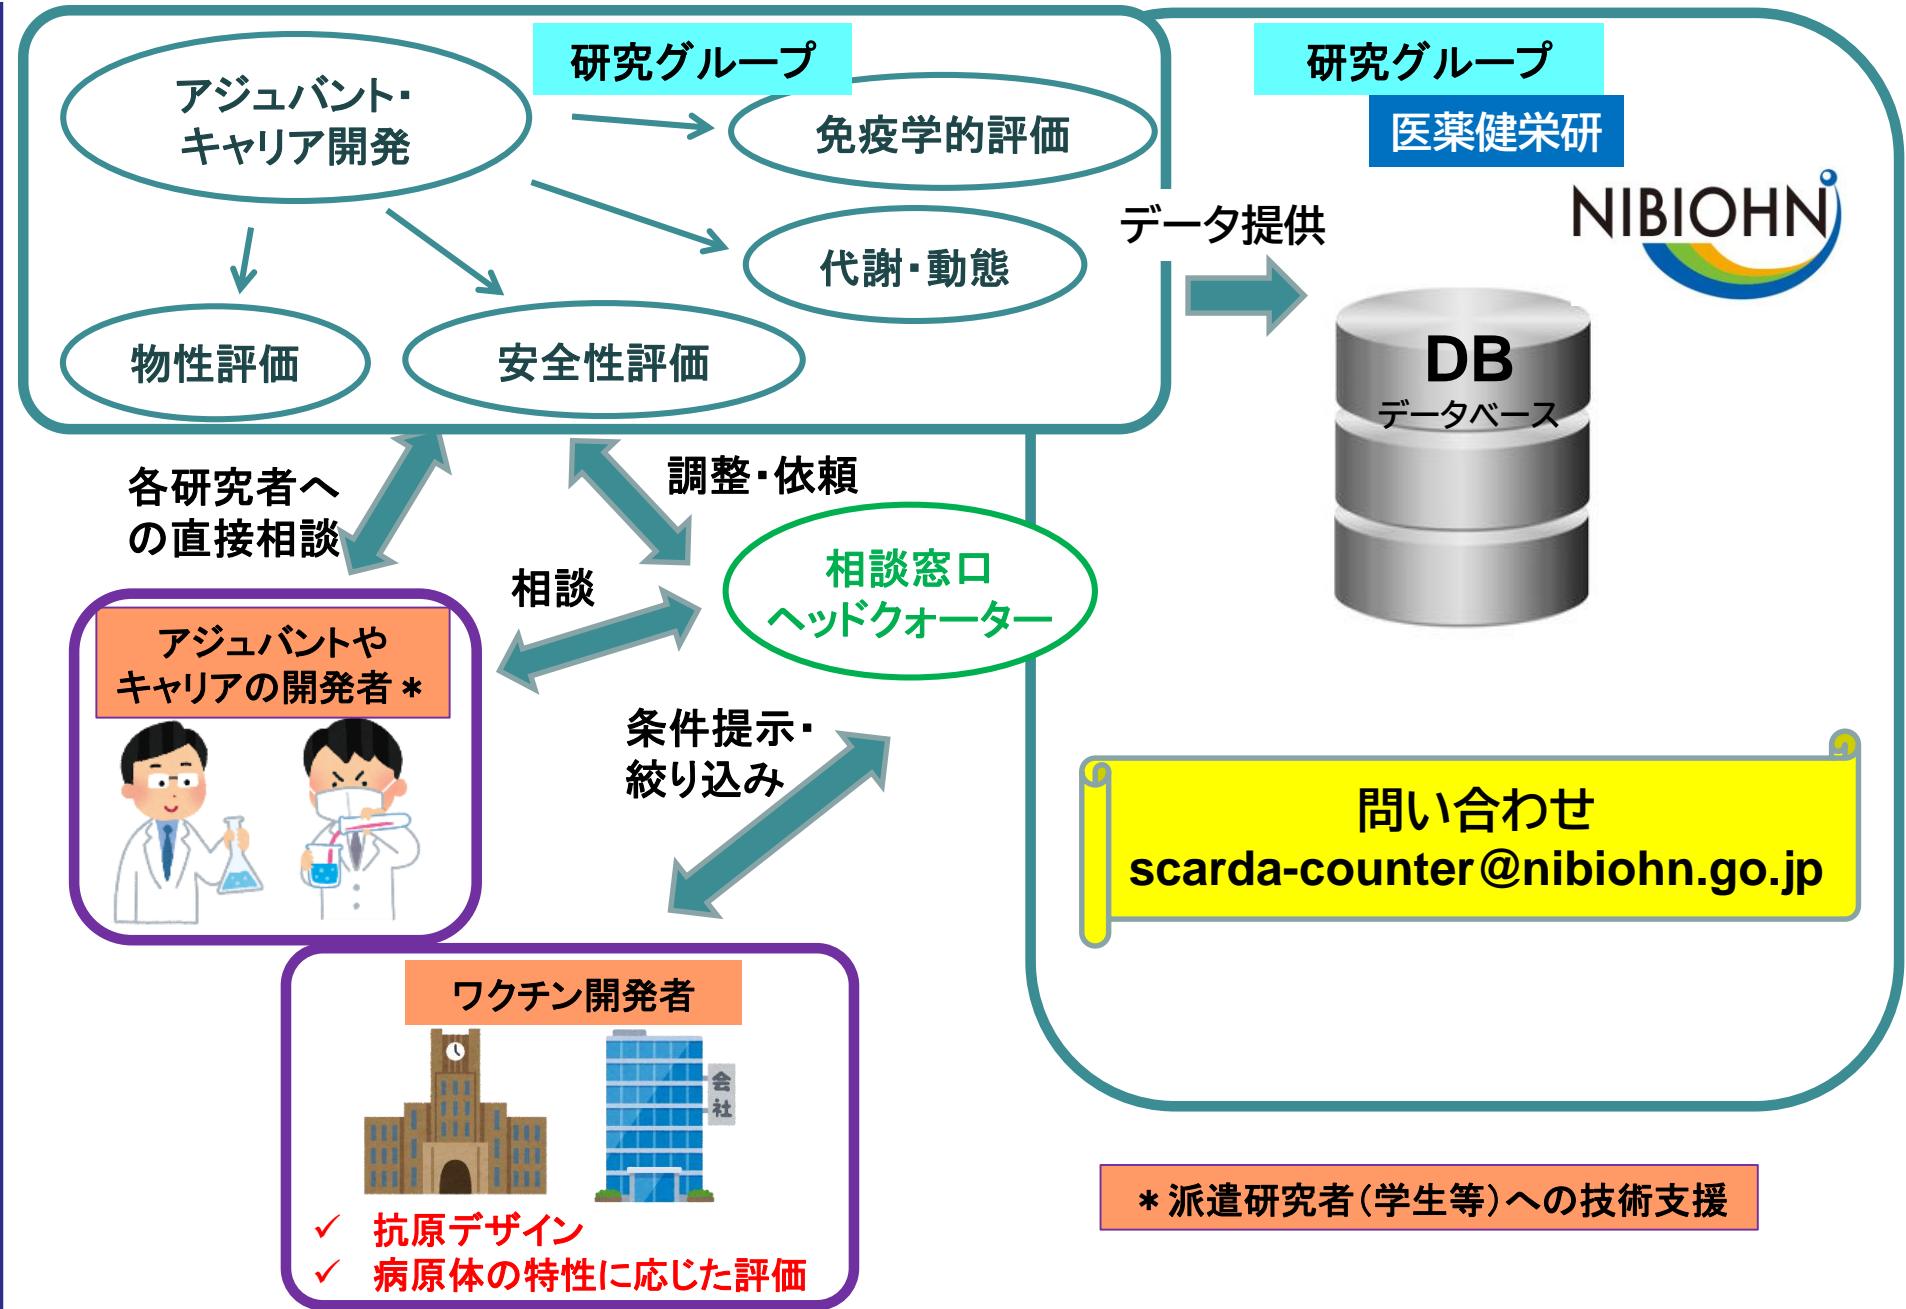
研究グループ

アジュバント・キャリア開発

免疫学的評価

代謝・動態

物性評価

安全性評価

研究グループ

医薬健栄研

NIBIOHN

データ提供

DB
データベース

各研究者への直接相談

調整・依頼

相談

相談窓口
ヘッドクォーター

アジュバントやキャリアの開発者＊

条件提示・絞り込み

問い合わせ
scarda-counter@nibiohn.go.jp

ワクチン開発者

会社

✓ 抗原デザイン
✓ 病原体の特性に応じた評価

＊派遣研究者（学生等）への技術支援